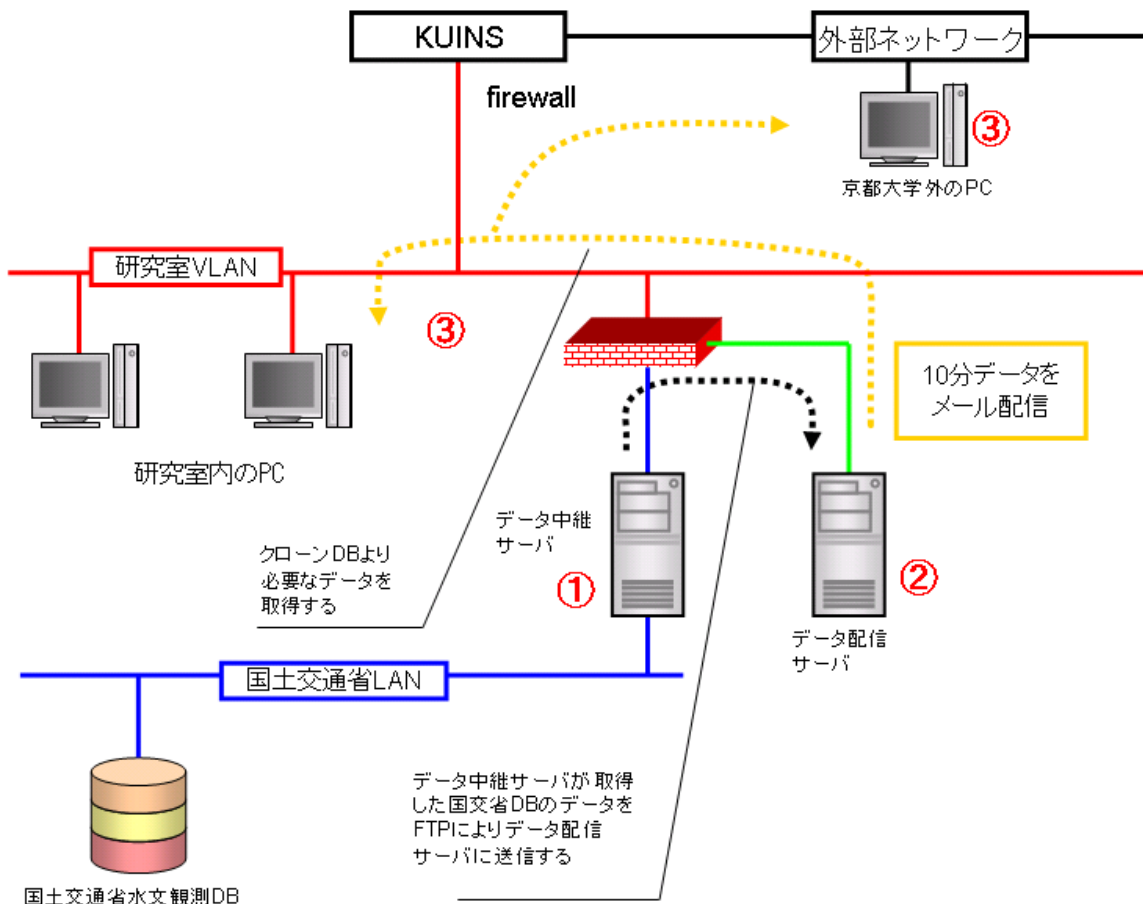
KUINS

外部ネットワーク

firewall

③

京都大学外のPC

研究室VLAN

③

10分データを
メール配信

研究室内のPC

データ中継
サーバ

①

②

クローンDBより
必要なデータを
取得する

データ配信
サーバ

国土交通省LAN

データ中継サーバが取得
した国交省DBのデータを
FTPによりデータ配信
サーバに送信する

国土交通省水文観測DB